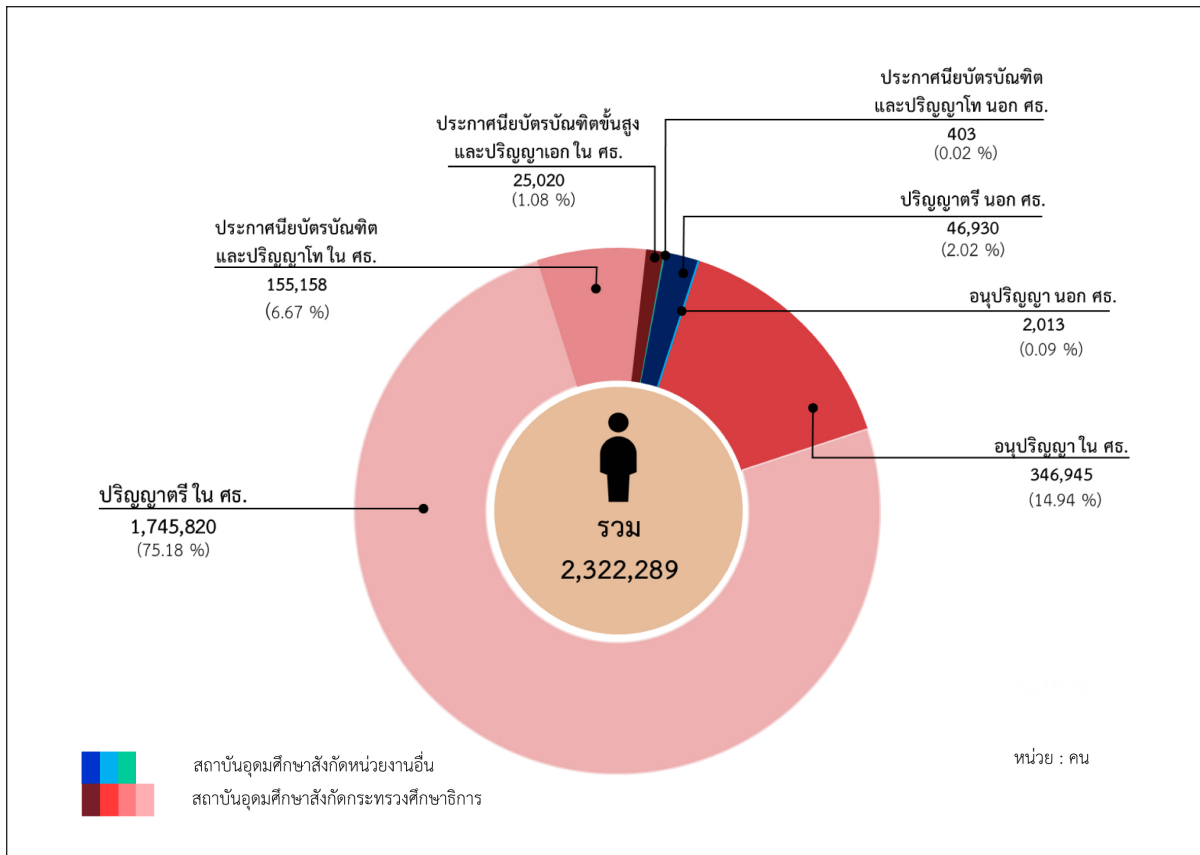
ประกาศนียบัตรบัณฑิต
และปริญญาโท นอก ศธ.
403
(0.02 %)

ประกาศนียบัตรบัณฑิตขั้นสูง
และปริญญาเอก ใน ศธ.
25,020
(1.08 %)

ปริญญาตรี นอก ศธ.
46,930
(2.02 %)

ประกาศนียบัตรบัณฑิต
และปริญญาโท ใน ศธ.
155,158
(6.67 %)

อนุปริญญา นอก ศธ.
2,013
(0.09 %)

อนุปริญญา ใน ศธ.
346,945
(14.94 %)

ปริญญาตรี ใน ศธ.
1,745,820
(75.18 %)

รวม
2,322,289

สถาบันอุดมศึกษาสังกัดหน่วยงานอื่น
สถาบันอุดมศึกษาสังกัดกระทรวงศึกษาธิการ

หน่วย : คน